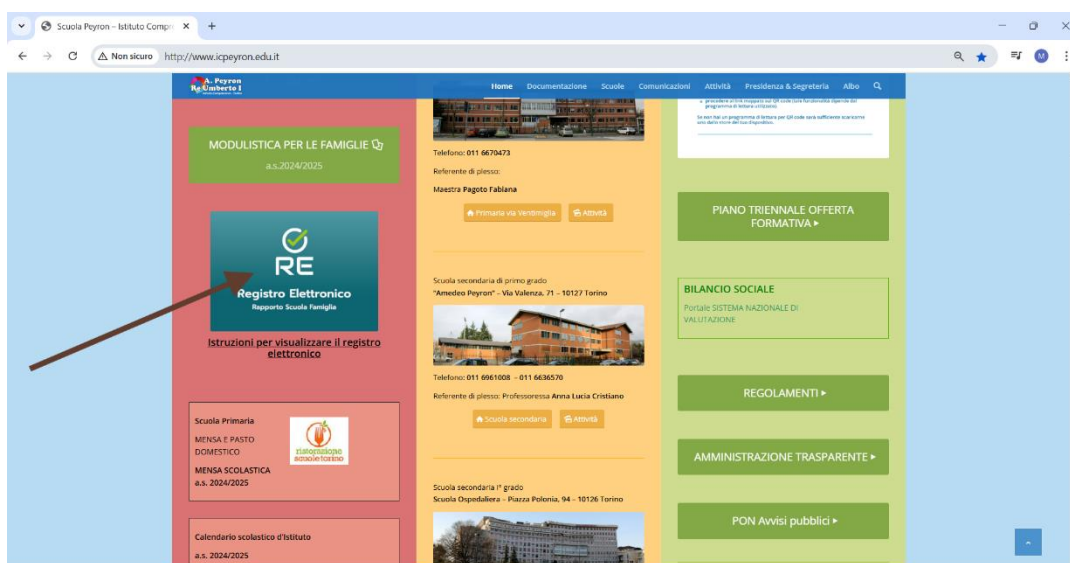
Scuola Peyron – Istituto Compr ×
+

Non sicuro http://www.icpeyron.edu.it

A. Peyron Re Umberto I

Home Documentazione Scuole Comunicazioni Attività Presidenza & Segreteria Albo

MODULISTICA PER LE FAMIGLIE
a.s.2024/2025

RE
Registro Elettronico
Rapporto Scuola Famiglia

Istruzioni per visualizzare il registro elettronico

Scuola Primaria
MENSA E PASTO DOMESTICO
MENSA SCOLASTICA a.s. 2024/2025

ristorazione scolastica torino

Calendario scolastico d'Istituto
a.s. 2024/2025

Telefono: 011 6670473
Referente di plesso:
Maestra Pagoto Fabiana

Primaria via Ventimiglia
Attività

Scuola secondaria di primo grado
"Amedeo Peyron" - Via Valenza, 71 - 10127 Torino

Telefono: 011 6961008 - 011 6636570
Referente di plesso: Professoressa Anna Lucia Cristiano

Scuola secondaria
Attività

Scuola secondaria I° grado
Scuola Ospedaliera - Piazza Polonia, 94 - 10126 Torino

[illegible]

PIANO TRIENNALE OFFERTA FORMATIVA ▸

BILANCIO SOCIALE
Portale SISTEMA NAZIONALE DI VALUTAZIONE

REGOLAMENTI ▸

AMMINISTRAZIONE TRASPARENTE ▸

PON Avvisi pubblici ▸